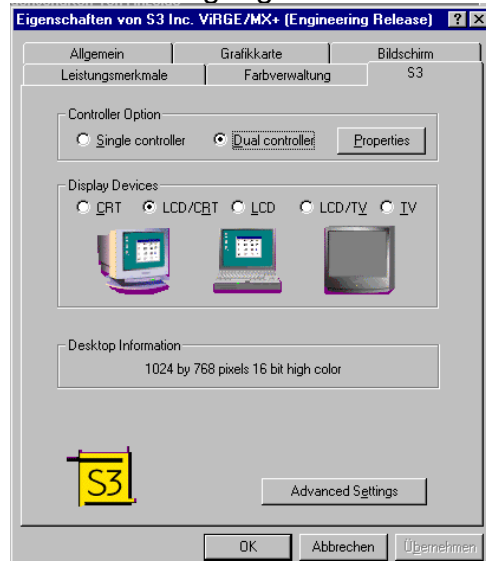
Eigenschaften von S3 Inc. ViRGE/MX+ (Engineering Release) ? X

Allgemein
Grafikkarte
Bildschirm
Leistungsmerkmale
Farbverwaltung
S3

Controller Option
Single controller
Dual controller
Properties

Display Devices
CRT
LCD/CRT
LCD
LCD/TV
TV

Desktop Information
1024 by 768 pixels 16 bit high color

S3

Advanced Settings

OK
Abbrechen
Übernehmen